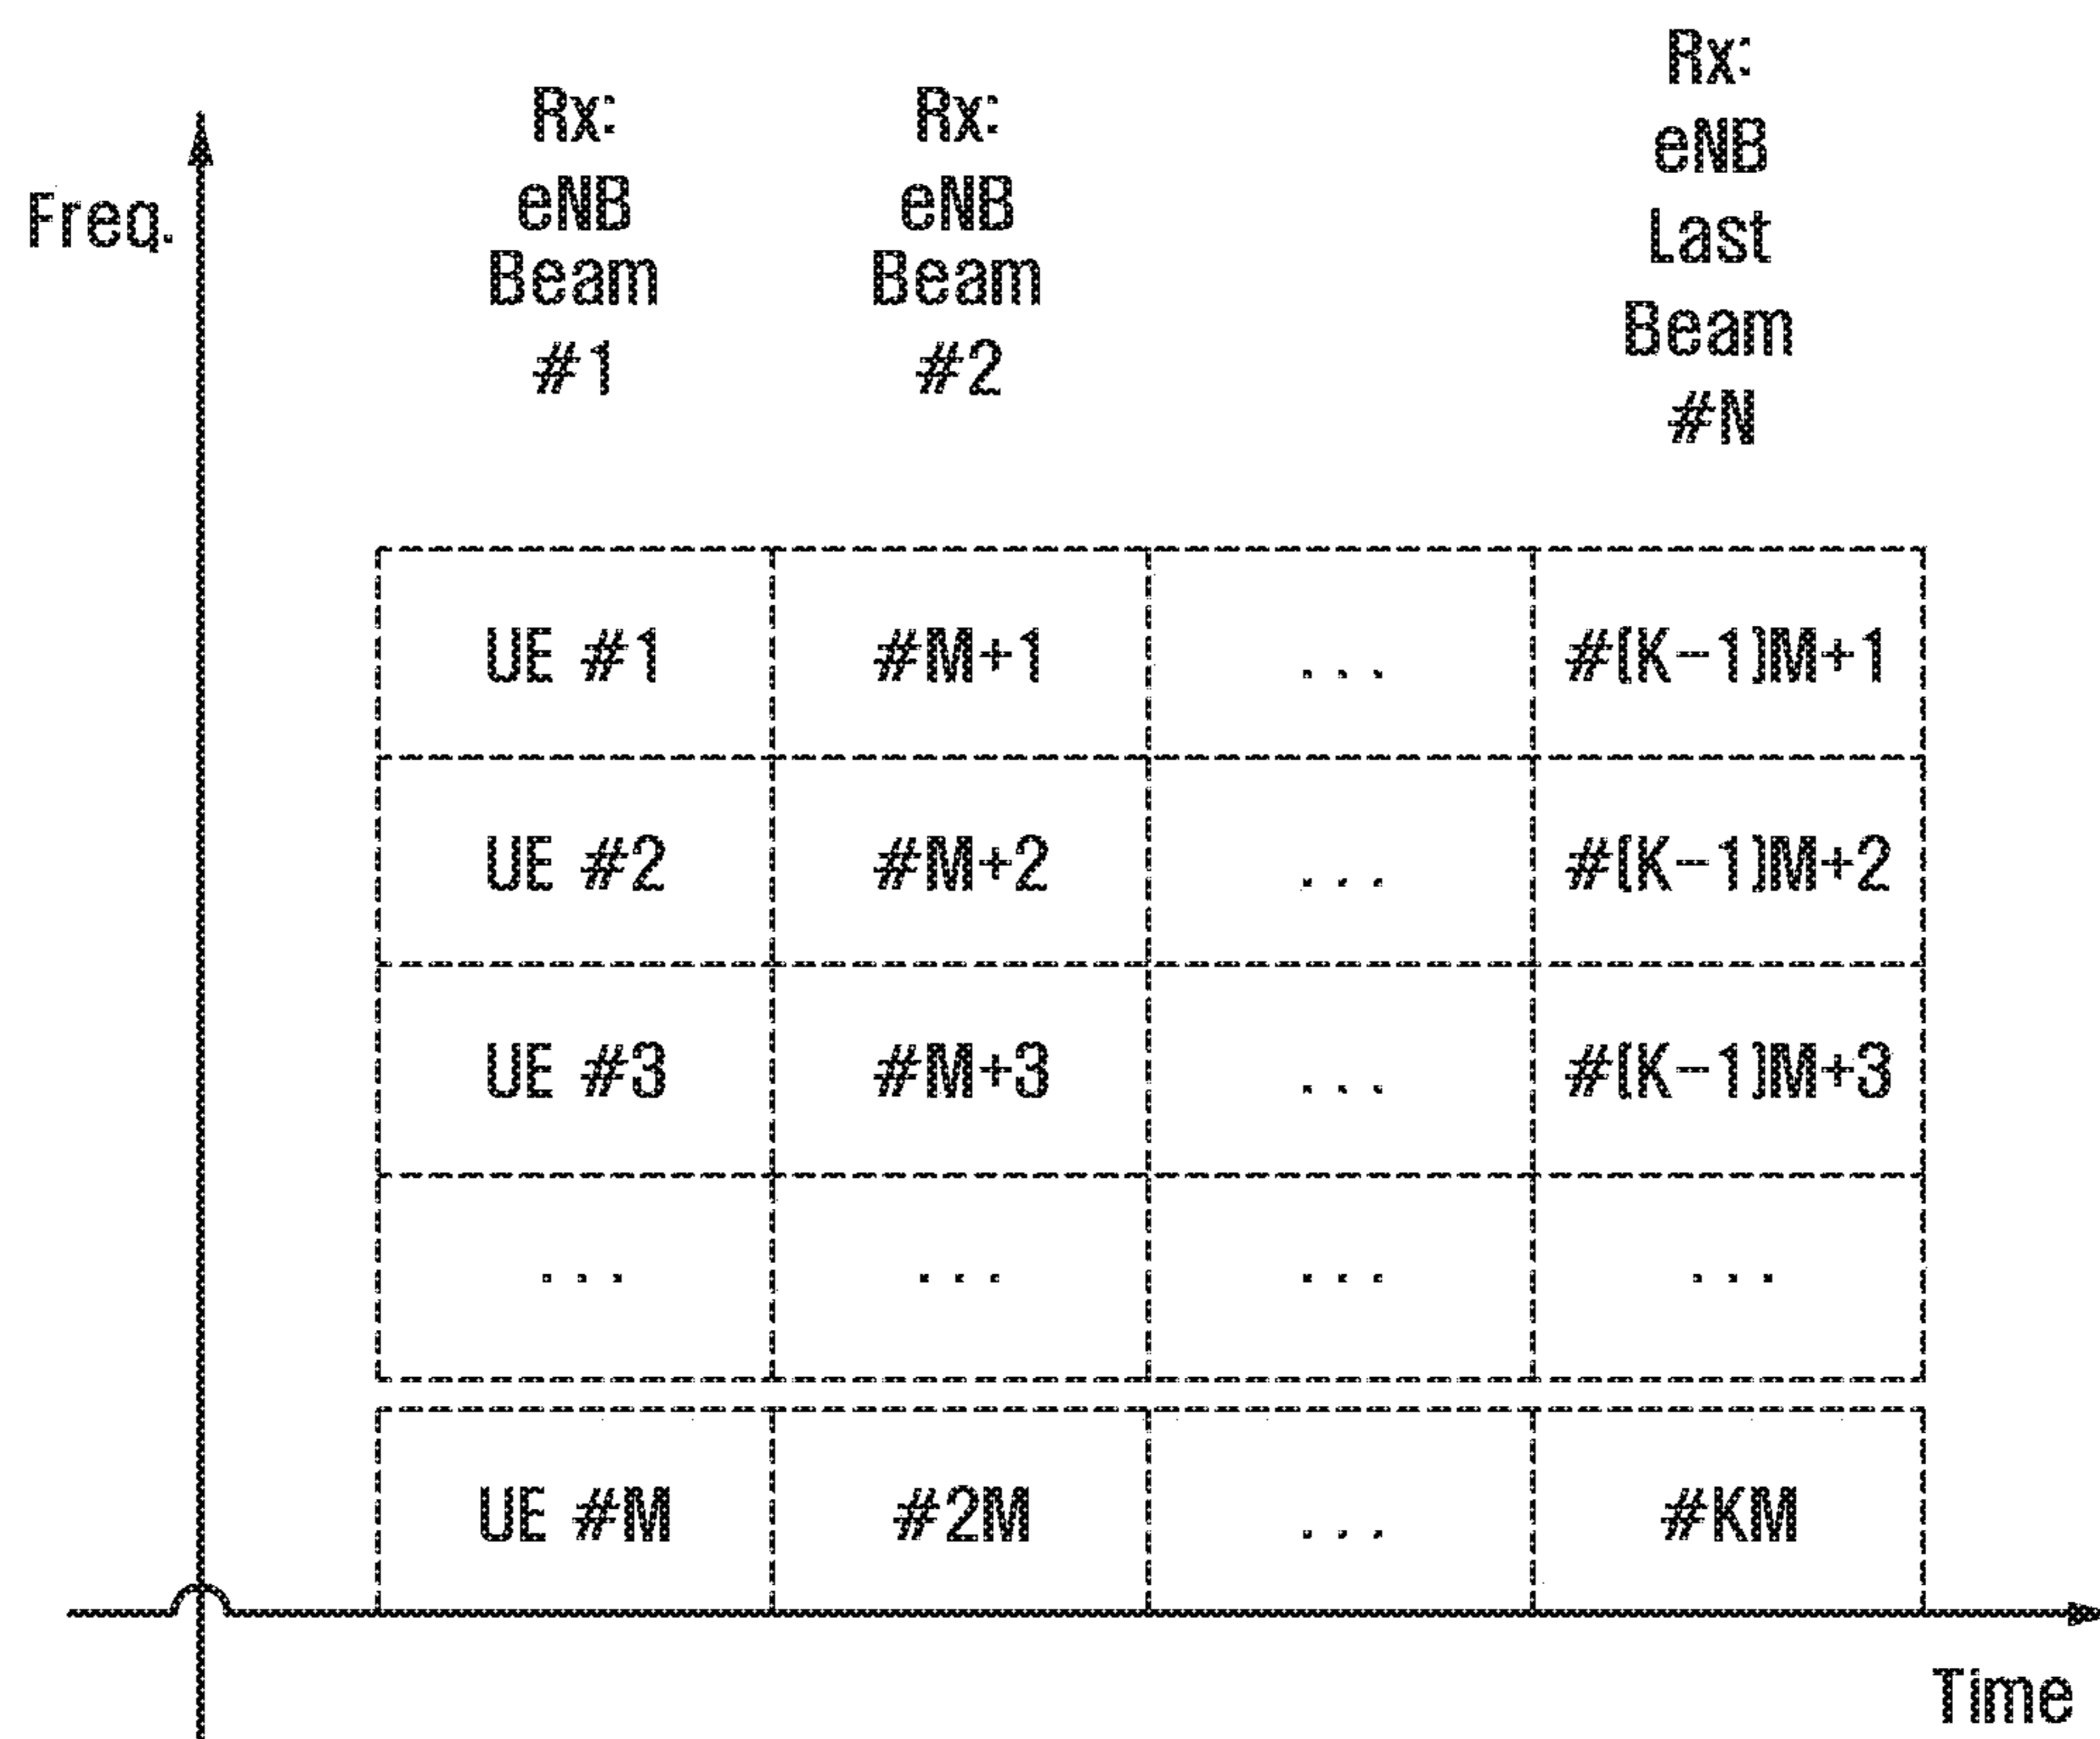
Freq.

Rx: eNB Beam #1

Rx: eNB Beam #2

Rx: eNB Last Beam #N

| UE #1 | #M+1 | ... | #(K−1)M+1 |
|---|---|---|---|
| UE #2 | #M+2 | ... | #(K−1)M+2 |
| UE #3 | #M+3 | ... | #(K−1)M+3 |
| ... | ... | ... | ... |
| UE #M | #2M | ... | #KM |

Time